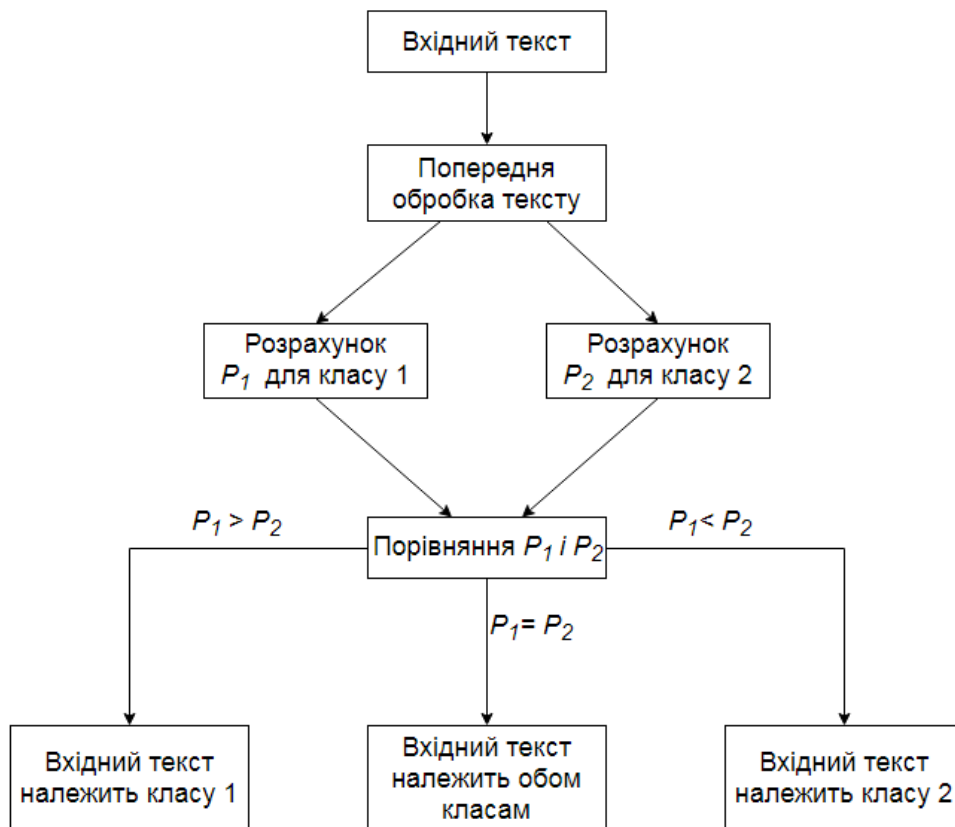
Вхідний текст

Попередня обробка тексту

Розрахунок $P_1$ для класу 1

Розрахунок $P_2$ для класу 2

$P_1 > P_2$

Порівняння $P_1$ і $P_2$

$P_1 < P_2$

$P_1 = P_2$

Вхідний текст належить класу 1

Вхідний текст належить обом класам

Вхідний текст належить класу 2